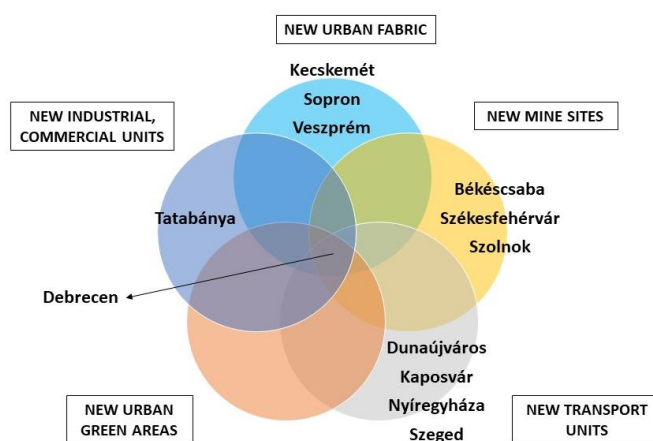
NEW URBAN FABRIC

Kecskemét
Sopron
Veszprém

NEW INDUSTRIAL, COMMERCIAL UNITS

NEW MINE SITES

Békéscsaba
Székesfehérvár
Szolnok

Tatabánya

Debrecen

Dunaújváros
Kaposvár
Nyíregyháza
Szeged

NEW URBAN GREEN AREAS

NEW TRANSPORT UNITS